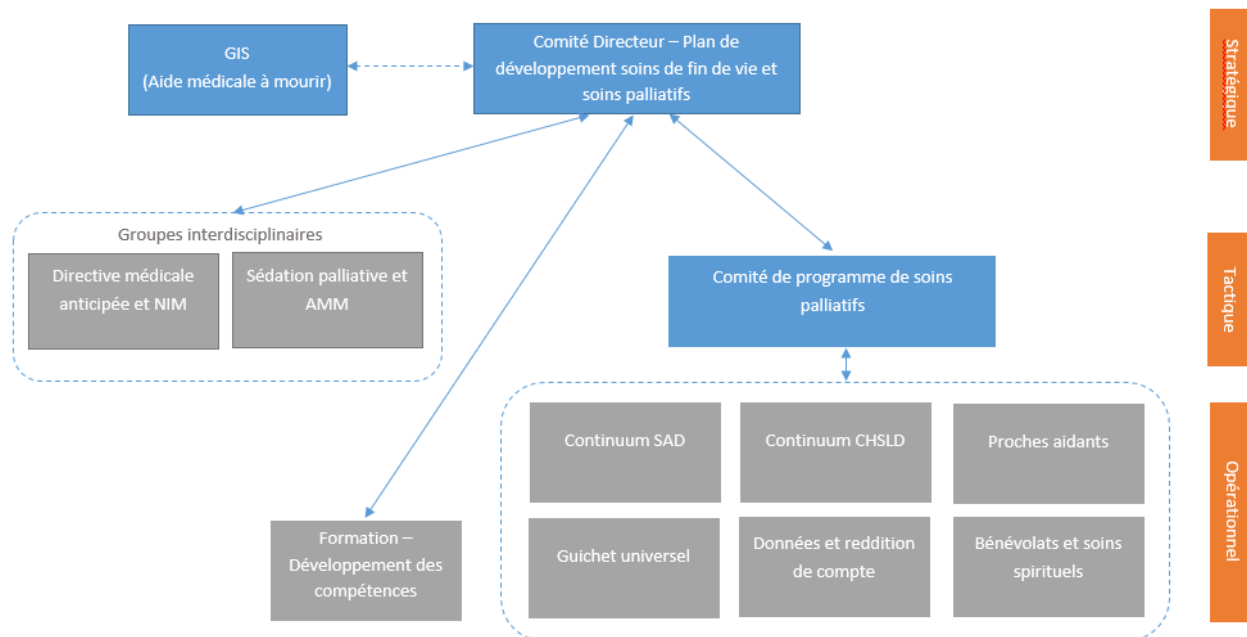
GIS
(Aide médicale à mourir)

Comité Directeur – Plan de développement soins de fin de vie et soins palliatifs

Stratégique

Groupes interdisciplinaires

Directive médicale anticipée et NIM

Sédation palliative et AMM

Comité de programme de soins palliatifs

Tactique

Continuum SAD

Continuum CHSLD

Proches aidants

Guichet universel

Données et reddition de compte

Bénévolats et soins spirituels

Formation – Développement des compétences

Opérationnel